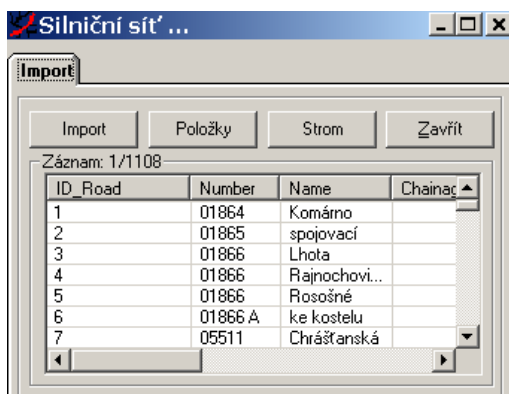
Silniční síť ...

Import

Import | Položky | Strom | Zavřít

Záznam: 1/1108

| ID_Road | Number | Name | Chainag |
|---|---|---|---|
| 1 | 01864 | Komárno | |
| 2 | 01865 | spojovací | |
| 3 | 01866 | Lhota | |
| 4 | 01866 | Rajnochovi... | |
| 5 | 01866 | Rosošné | |
| 6 | 01866 A | ke kostelu | |
| 7 | 05511 | Chrášťanská | |